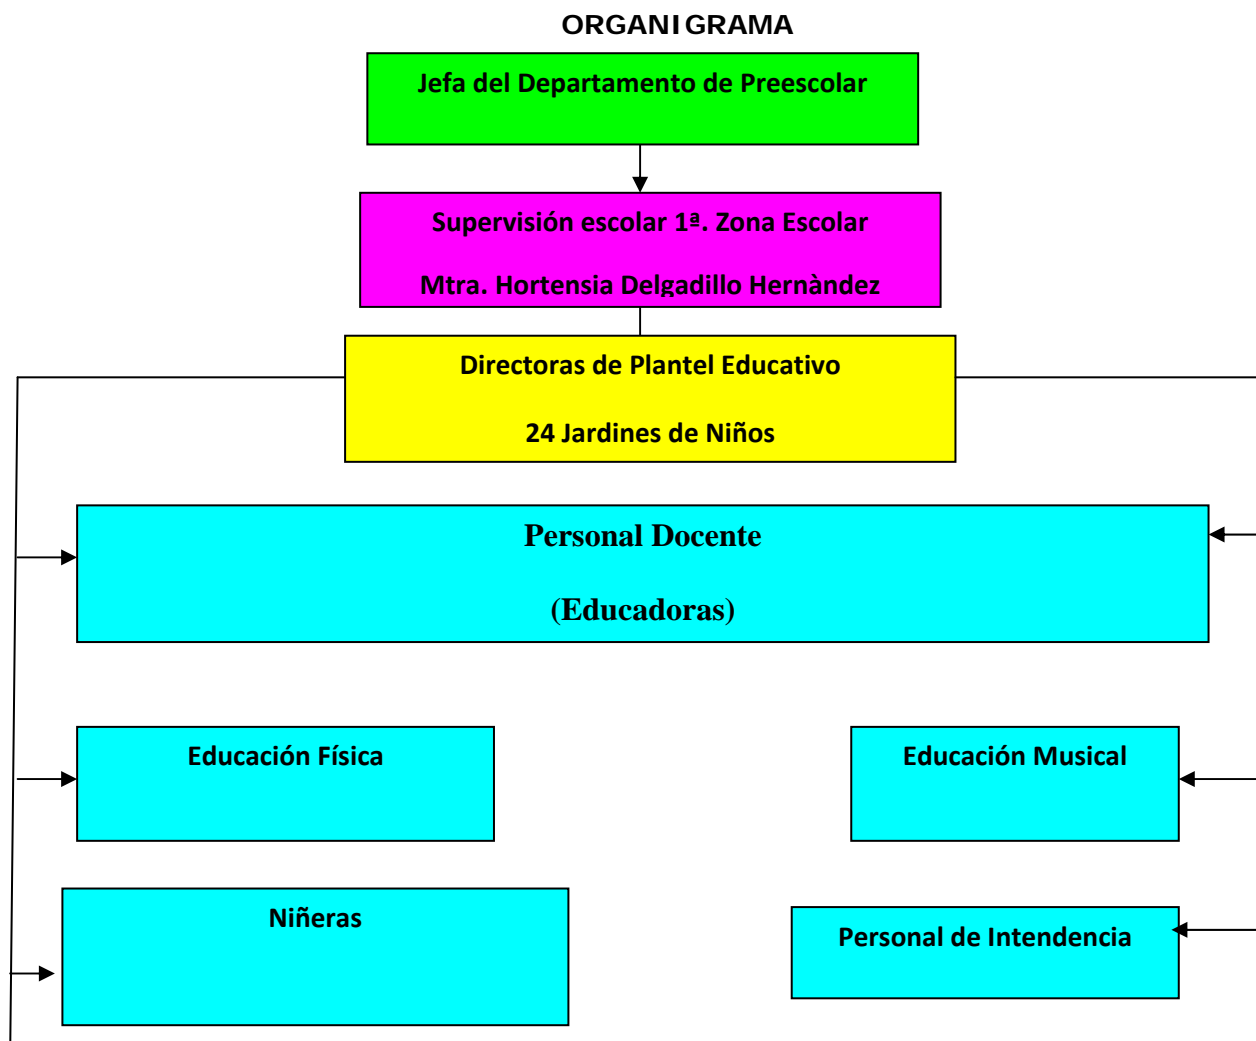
ORGANIGRAMA

Jefa del Departamento de Preescolar

Supervisión escolar 1ª. Zona Escolar

Mtra. Hortensia Delgadillo Hernàndez

Directoras de Plantel Educativo

24 Jardines de Niños

Personal Docente

(Educadoras)

Educación Física

Educación Musical

Niñeras

Personal de Intendencia